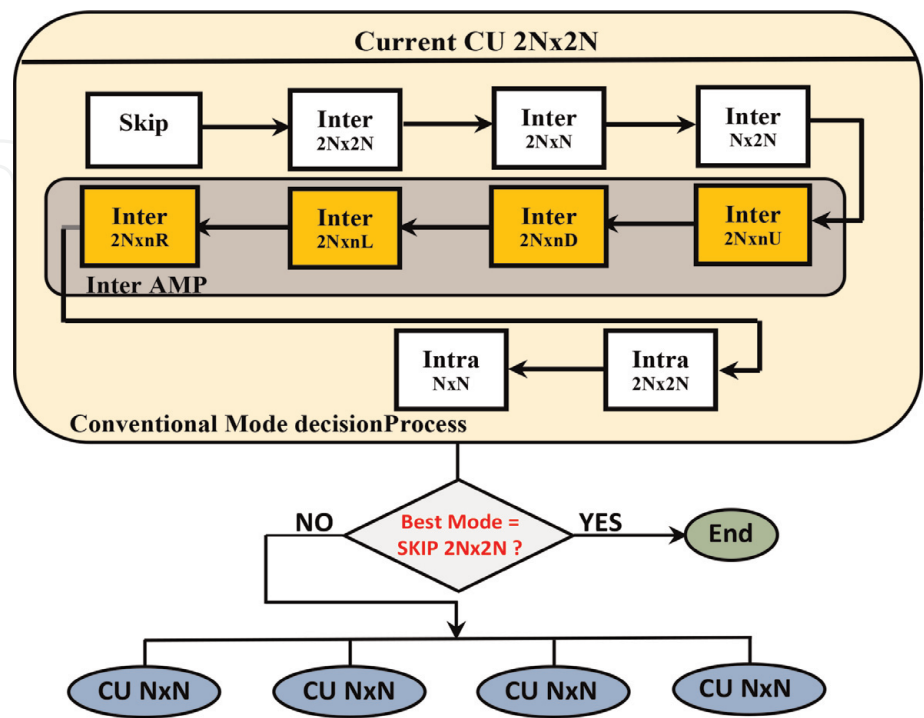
Current CU 2Nx2N

Skip

Inter 2Nx2N

Inter 2NxN

Inter Nx2N

Inter 2NxnR

Inter 2NxnL

Inter 2NxnD

Inter 2NxnU

Inter AMP

Intra NxN

Intra 2Nx2N

Conventional Mode decisionProcess

NO

Best Mode = SKIP 2Nx2N ?

YES

End

CU NxN

CU NxN

CU NxN

CU NxN